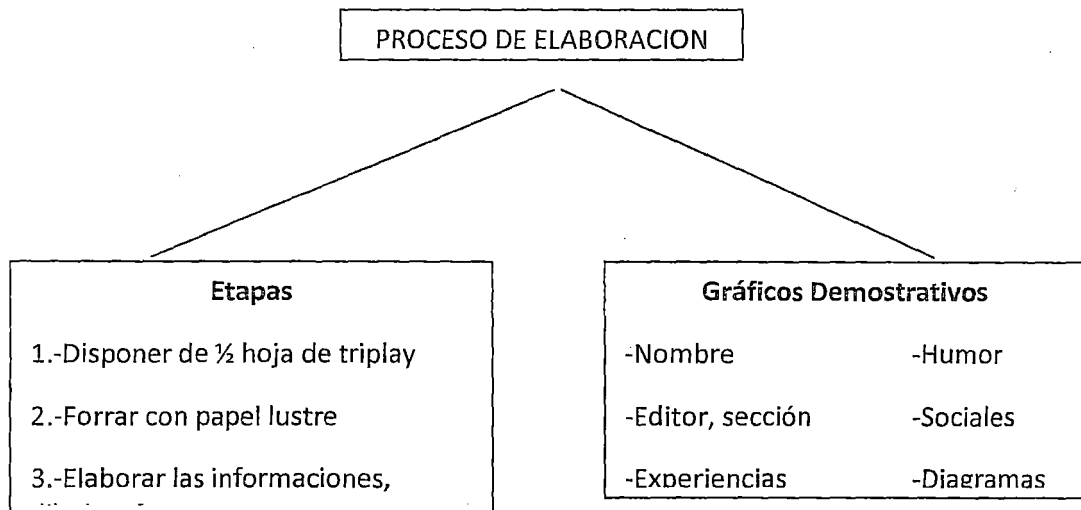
PROCESO DE ELABORACION

Etapas

1.-Disponer de ½ hoja de triplay

2.-Forrar con papel lustre

3.-Elaborar las informaciones, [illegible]

Gráficos Demostrativos

-Nombre

-Editor, sección

-Experiencias

-Humor

-Sociales

-Diagramas